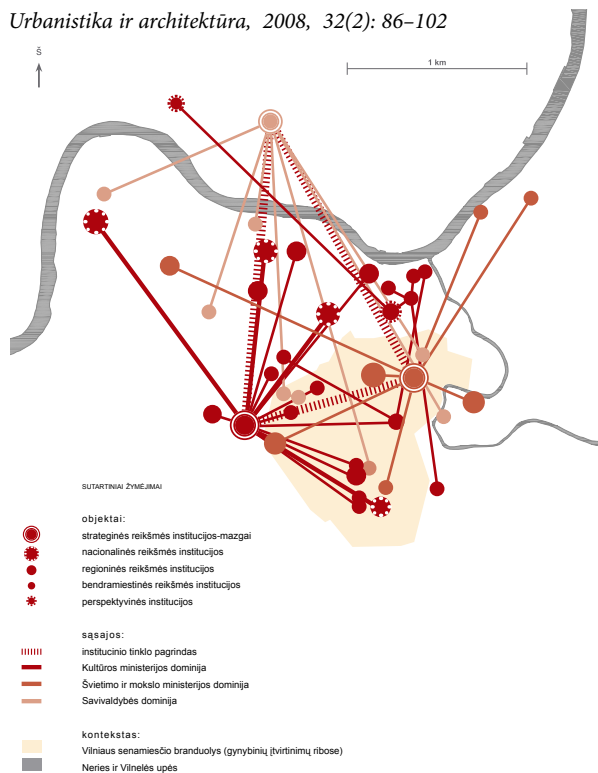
Urbanistika ir architektūra, 2008, 32(2): 86–102

Š

1 km

SUTARTINIAI ŽYMĖJIMAI

objektai:
strateginės reikšmės institucijos-mazgai
nacionalinės reikšmės institucijos
regioninės reikšmės institucijos
bendramiestinės reikšmės institucijos
perspektyvinės institucijos

sąsajos:
institucinio tinklo pagrindas
Kultūros ministerijos dominija
Švietimo ir mokslo ministerijos dominija
Savivaldybės dominija

kontekstas:
Vilniaus senamiesčio branduolys (gynybinių įtvirtinimų ribose)
Neries ir Vilnelės upės